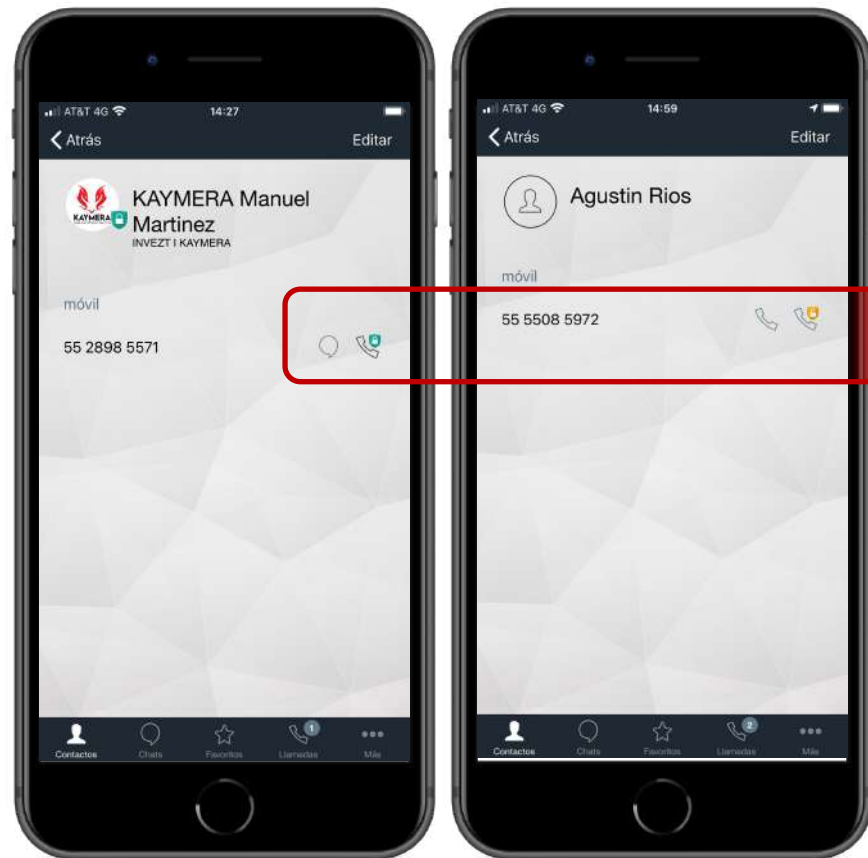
AT&T 4G 14:27
Atrás
Editar
KAYMERA
KAYMERA Manuel Martinez
INVEZT I KAYMERA
móvil
55 2898 5571
Contactos
Chats
Favoritos
1
Llamadas
Más

AT&T 4G 14:59
Atrás
Editar
Agustin Rios
móvil
55 5508 5972
Contactos
Chats
Favoritos
2
Llamadas
Más